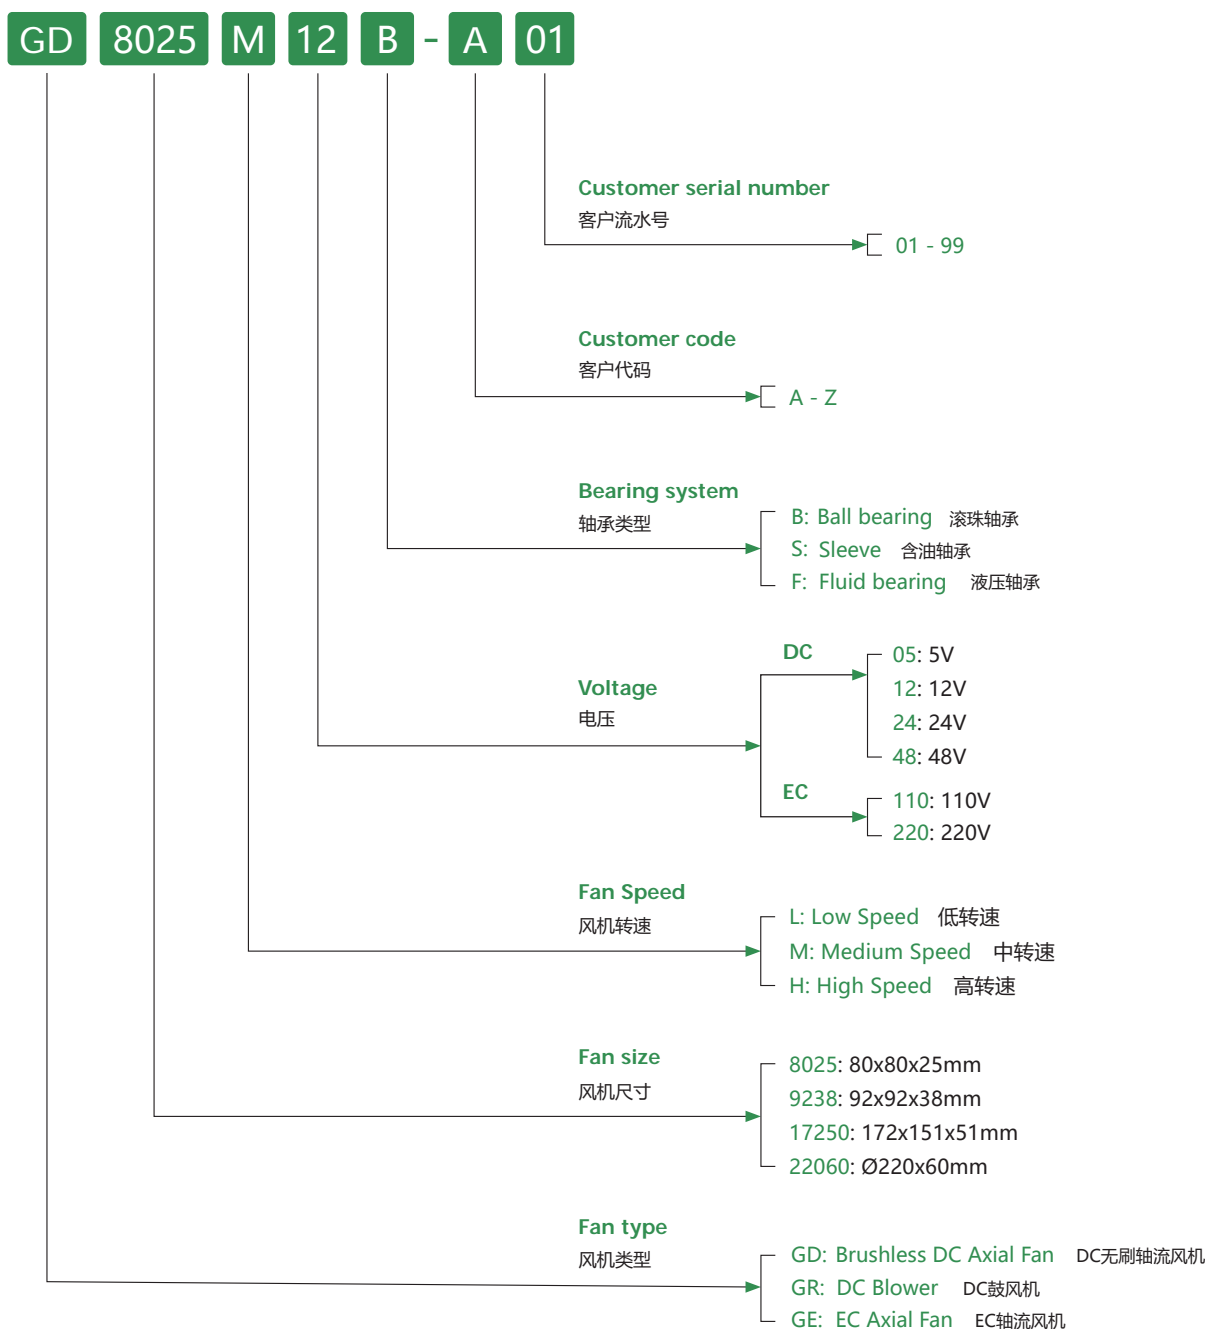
GD 8025 M 12 B - A 01

Customer serial number
客户流水号
01 - 99

Customer code
客户代码
A - Z

Bearing system
轴承类型
B: Ball bearing 滚珠轴承
S: Sleeve 含油轴承
F: Fluid bearing 液压轴承

Voltage
电压
DC
05: 5V
12: 12V
24: 24V
48: 48V
EC
110: 110V
220: 220V

Fan Speed
风机转速
L: Low Speed 低转速
M: Medium Speed 中转速
H: High Speed 高转速

Fan size
风机尺寸
8025: 80x80x25mm
9238: 92x92x38mm
17250: 172x151x51mm
22060: Ø220x60mm

Fan type
风机类型
GD: Brushless DC Axial Fan DC无刷轴流风机
GR: DC Blower DC鼓风机
GE: EC Axial Fan EC轴流风机